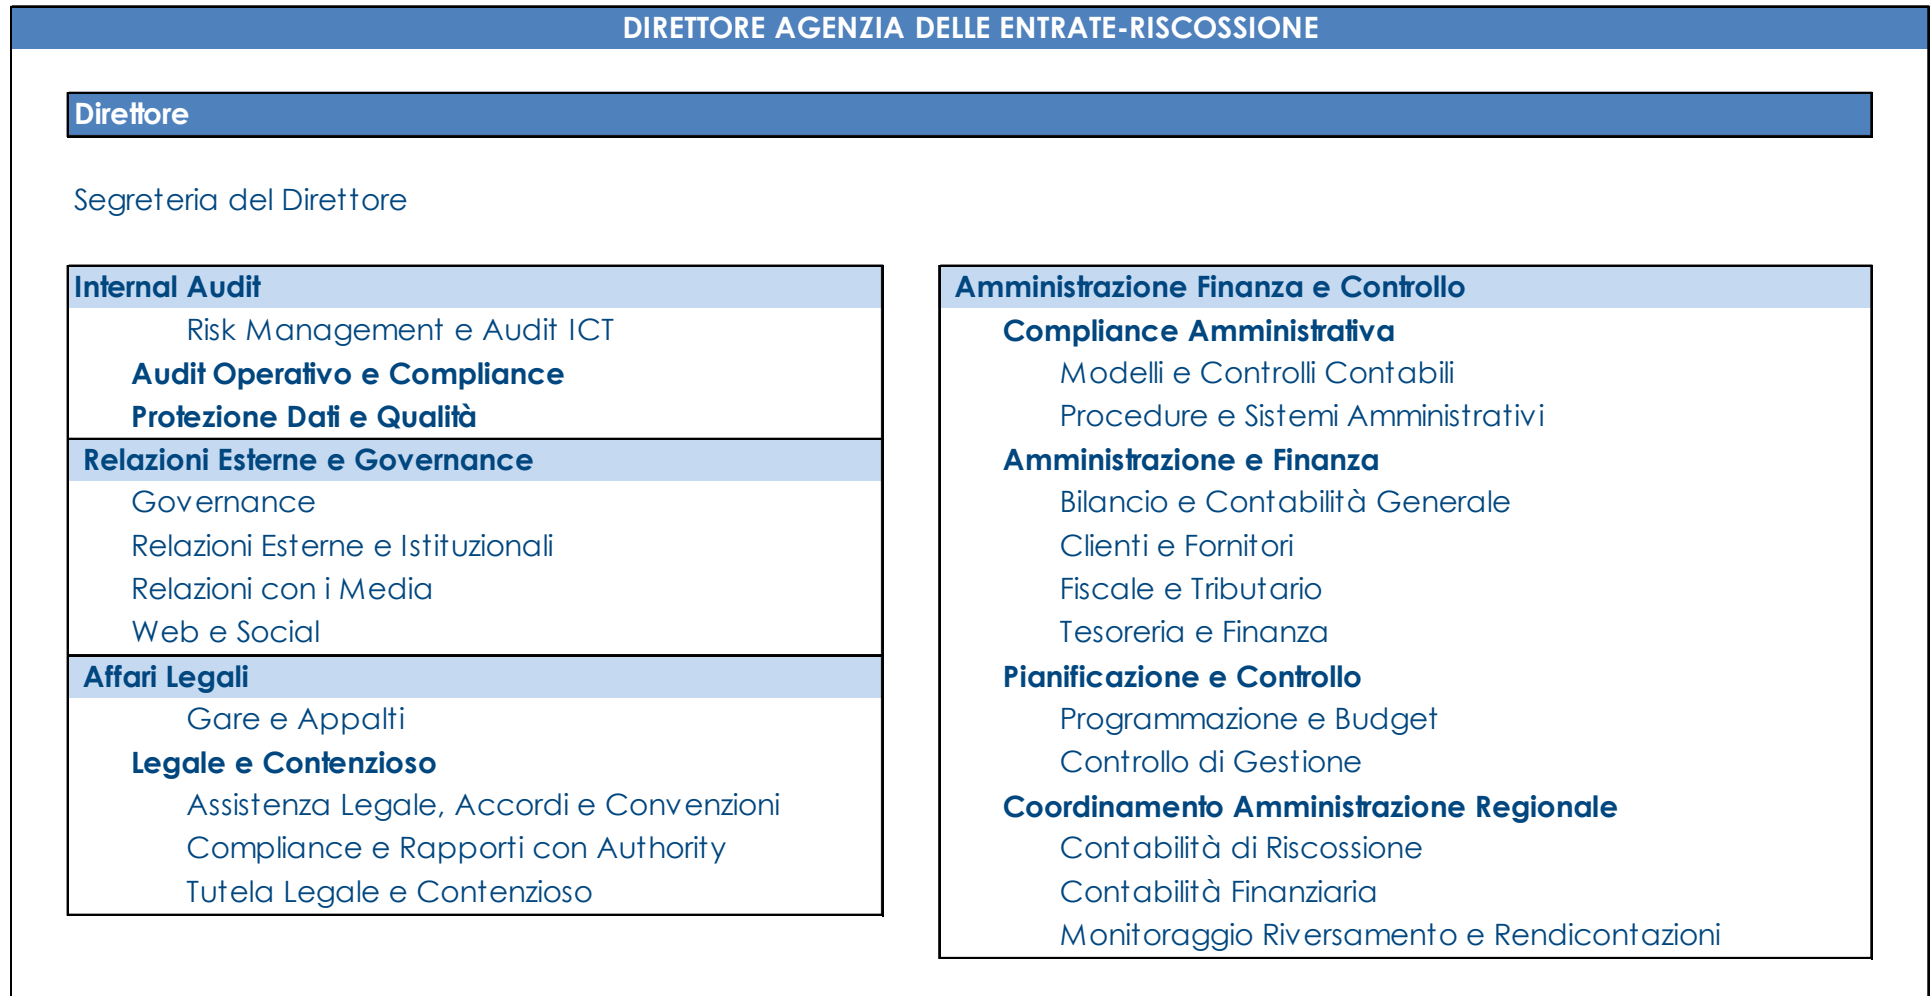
DIRETTORE AGENZIA DELLE ENTRATE-RISCOSSIONE

Direttore

Segreteria del Direttore

Internal Audit
Risk Management e Audit ICT
Audit Operativo e Compliance
Protezione Dati e Qualità

Relazioni Esterne e Governance
Governance
Relazioni Esterne e Istituzionali
Relazioni con i Media
Web e Social

Affari Legali
Gare e Appalti
Legale e Contenzioso
Assistenza Legale, Accordi e Convenzioni
Compliance e Rapporti con Authority
Tutela Legale e Contenzioso

Amministrazione Finanza e Controllo
Compliance Amministrativa
Modelli e Controlli Contabili
Procedure e Sistemi Amministrativi
Amministrazione e Finanza
Bilancio e Contabilità Generale
Clienti e Fornitori
Fiscale e Tributario
Tesoreria e Finanza
Pianificazione e Controllo
Programmazione e Budget
Controllo di Gestione
Coordinamento Amministrazione Regionale
Contabilità di Riscossione
Contabilità Finanziaria
Monitoraggio Riversamento e Rendicontazioni